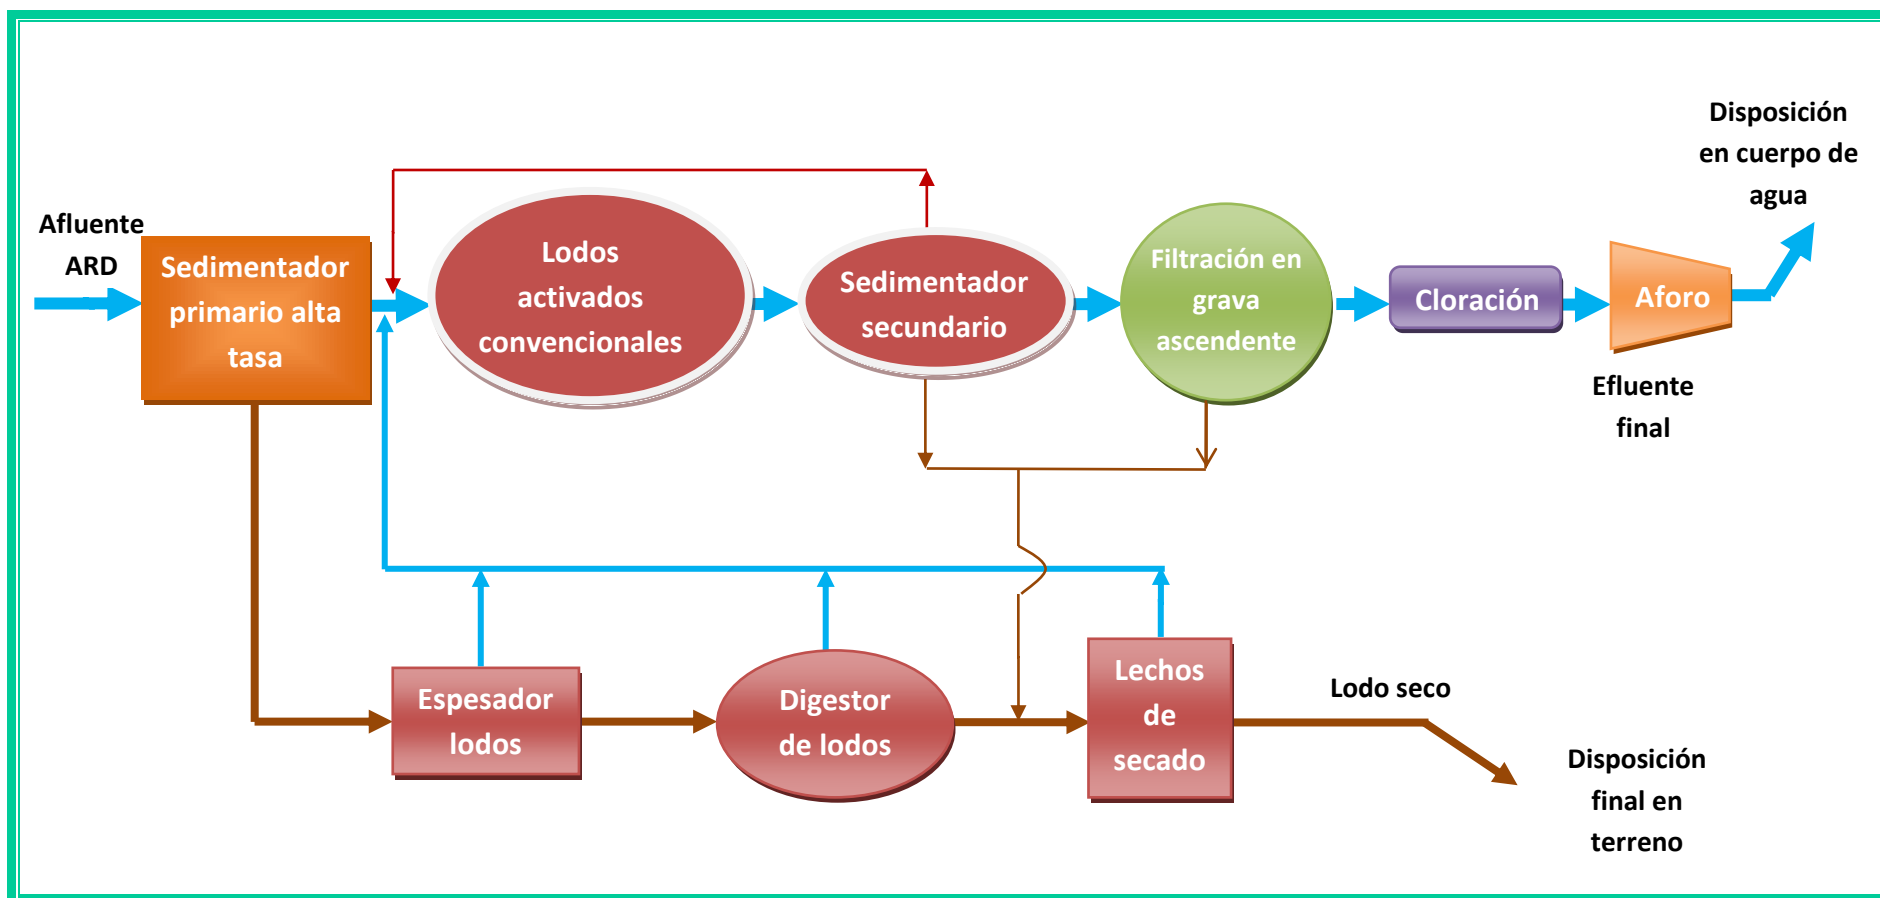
Disposición en cuerpo de agua

Afluente ARD

Sedimentador primario alta tasa

Lodos activados convencionales

Sedimentador secundario

Filtración en grava ascendente

Cloración

Aforo

Efluente final

Espesador lodos

Digestor de lodos

Lechos de secado

Lodo seco

Disposición final en terreno